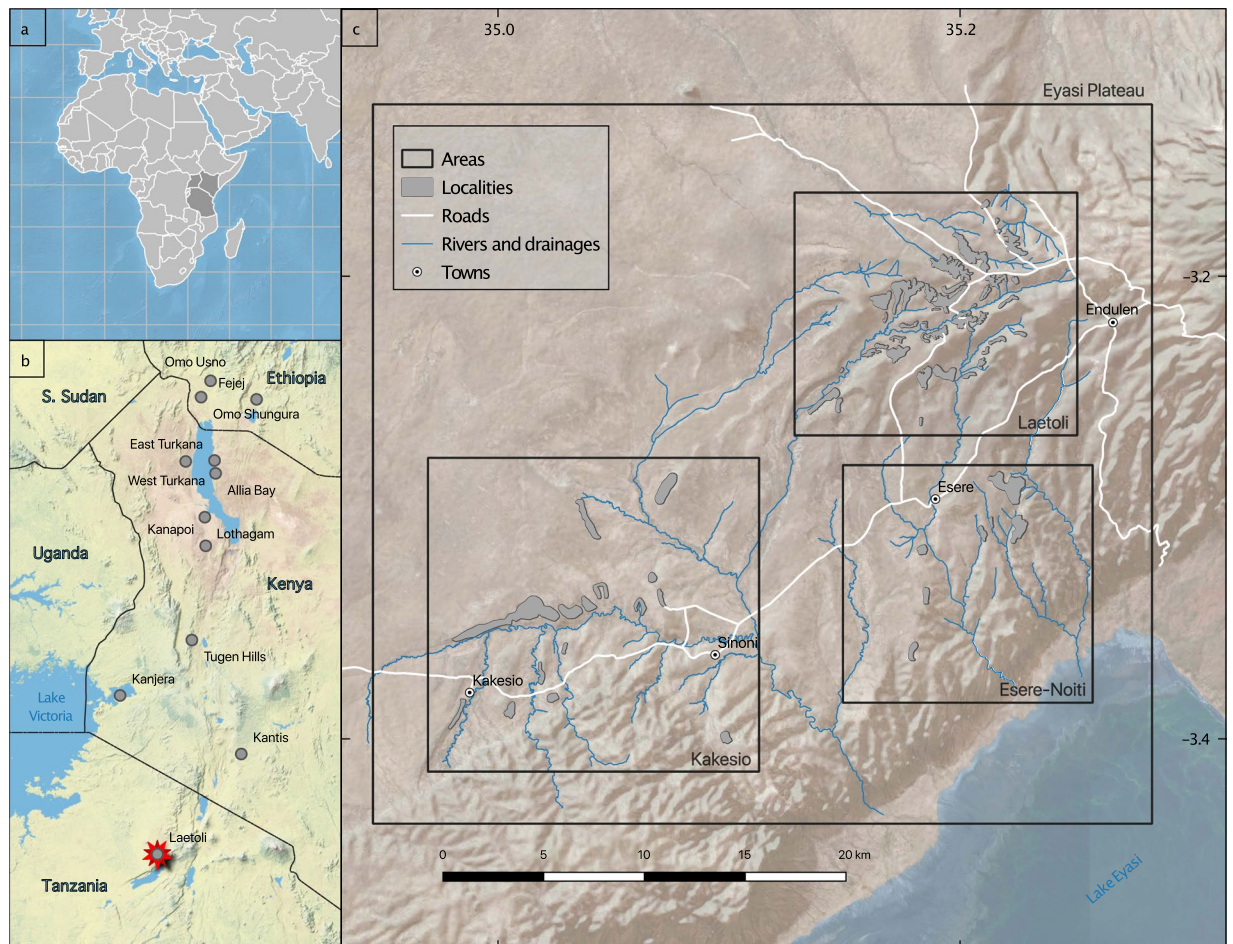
a

b

Omo Usno
Fejej
Ethiopia
S. Sudan
Omo Shungura
East Turkana
West Turkana
Allia Bay
Kanapoi
Lothagam
Uganda
Kenya
Tugen Hills
Kanjera
Lake Victoria
Kantis
Laetoli
Tanzania

c
35.0
35.2
Eyasi Plateau
Areas
Localities
Roads
Rivers and drainages
Towns
−3.2
Endulen
Laetoli
Esere
Esere-Noiti
Sinoni
Kakesio
Kakesio
−3.4
0 5 10 15 20 km
Lake Eyasi